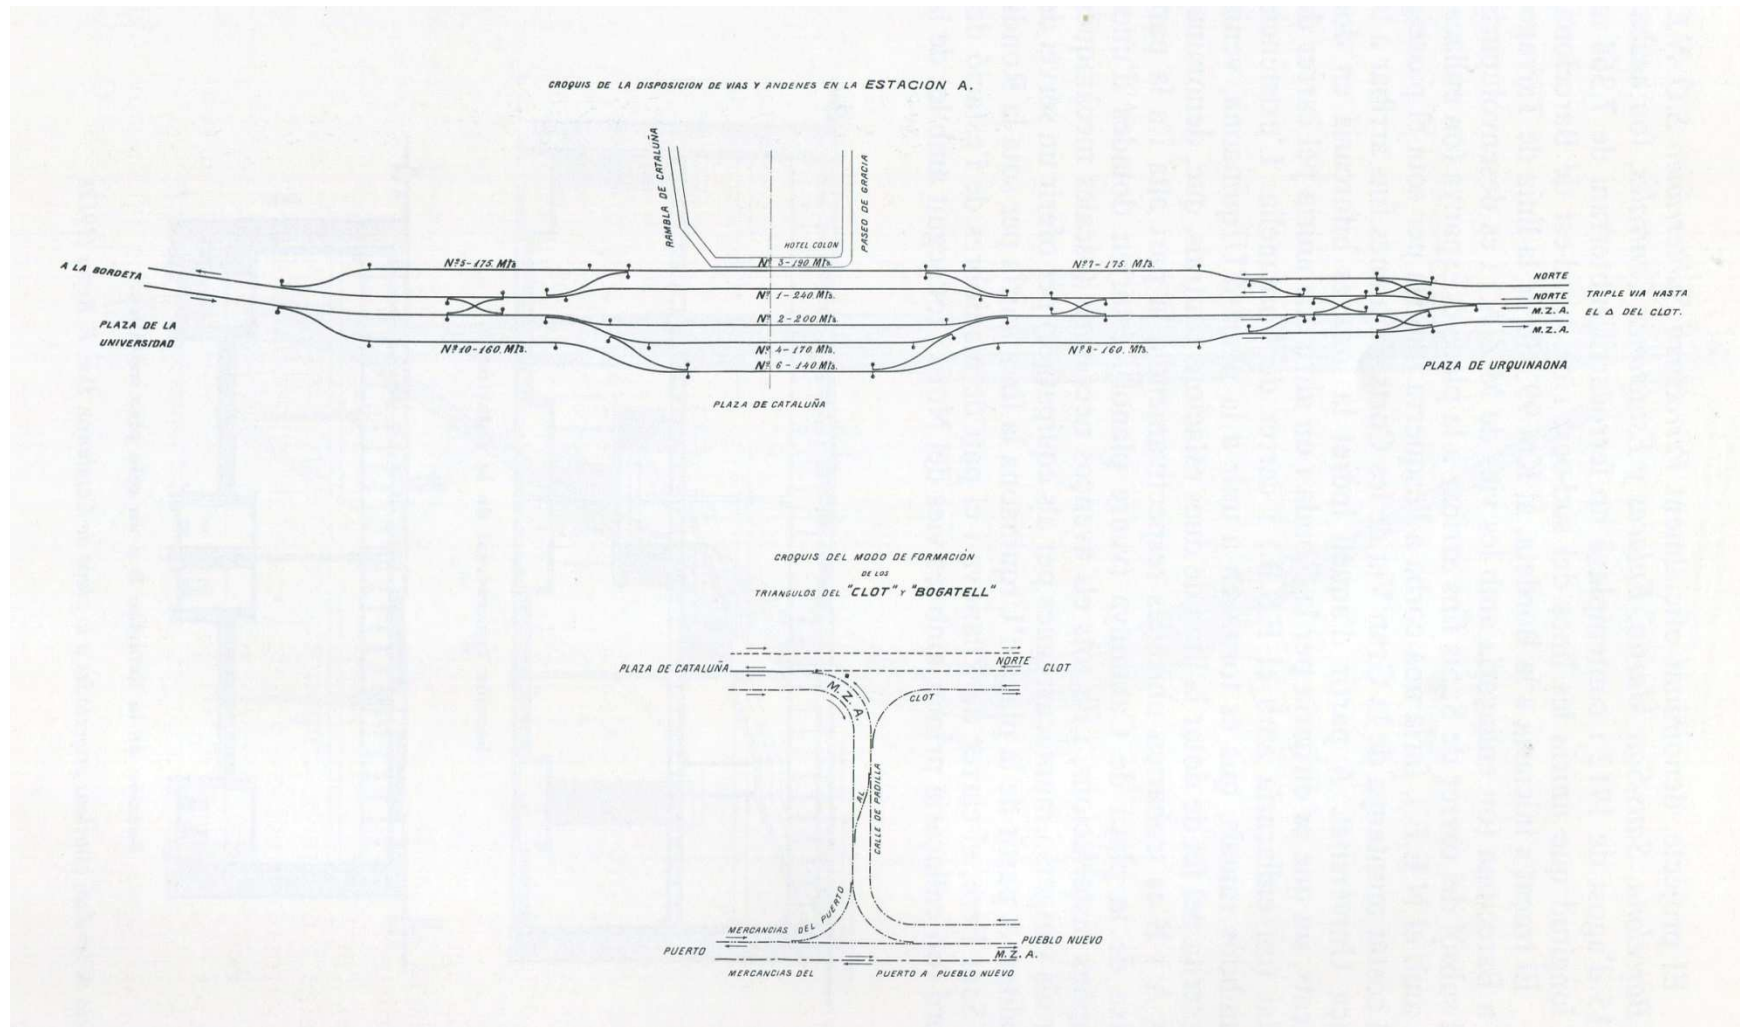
CROQUIS DE LA DISPOSICION DE VIAS Y ANDENES EN LA ESTACION A.

RAMBLA DE CATALUÑA

PASEO DE GRACIA

HOTEL COLON

A LA BORDETA

PLAZA DE LA UNIVERSIDAD

Nº 5 - 175 Mts.

Nº 3 - 180 Mts.

Nº 1 - 240 Mts.

Nº 2 - 200 Mts.

Nº 10 - 160 Mts.

Nº 4 - 170 Mts.

Nº 6 - 140 Mts.

Nº 7 - 175 Mts.

Nº 8 - 160 Mts.

NORTE

NORTE

M.Z.A.

M.Z.A.

TRIPLE VIA HASTA EL Δ DEL CLOT.

PLAZA DE URQUINAONA

PLAZA DE CATALUÑA

CROQUIS DEL MODO DE FORMACION DE LOS TRIANGULOS DEL "CLOT" Y "BOGATELL"

PLAZA DE CATALUÑA

NORTE

CLOT

M.Z.A.

CLOT

AL

CALLE DE PADILLA

MERCANCIAS DEL PUERTO

PUERTO

PUEBLO NUEVO

M.Z.A.

MERCANCIAS DEL

PUERTO A PUEBLO NUEVO